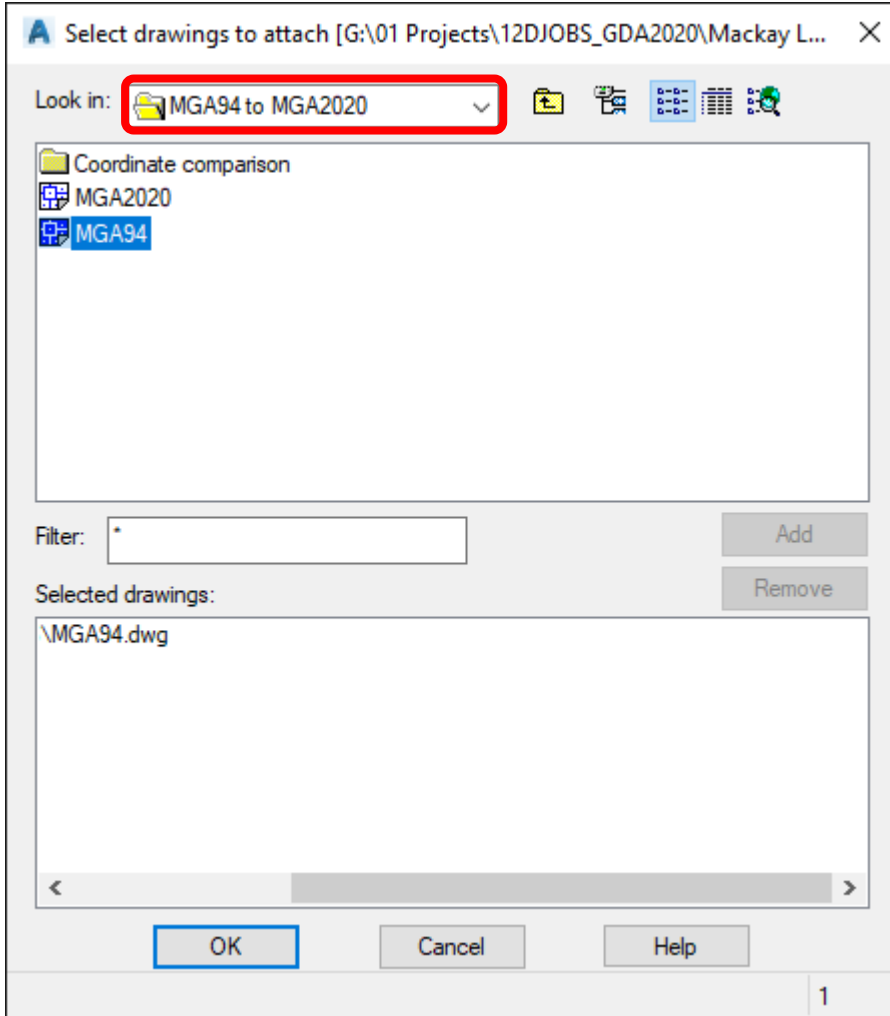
Select drawings to attach [G:\01 Projects\12DJOBS_GDA2020\Mackay L...

Look in: MGA94 to MGA2020

Coordinate comparison
MGA2020
MGA94

Filter: *

Add

Remove

Selected drawings:

\MGA94.dwg

OK

Cancel

Help

1